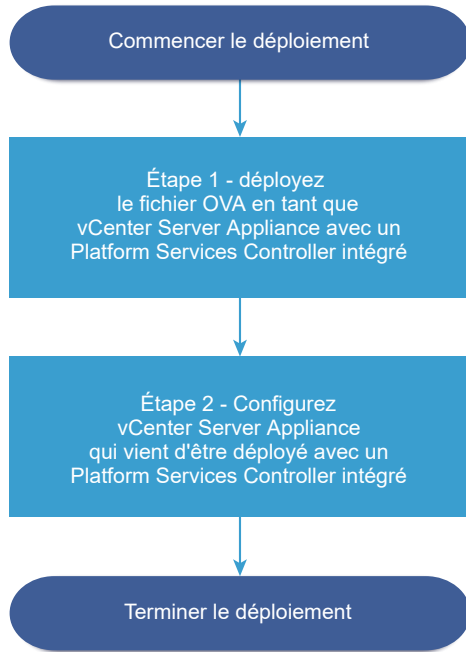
Commencer le déploiement

Étape 1 - déployez le fichier OVA en tant que vCenter Server Appliance avec un Platform Services Controller intégré

Étape 2 - Configurez vCenter Server Appliance qui vient d'être déployé avec un Platform Services Controller intégré

Terminer le déploiement